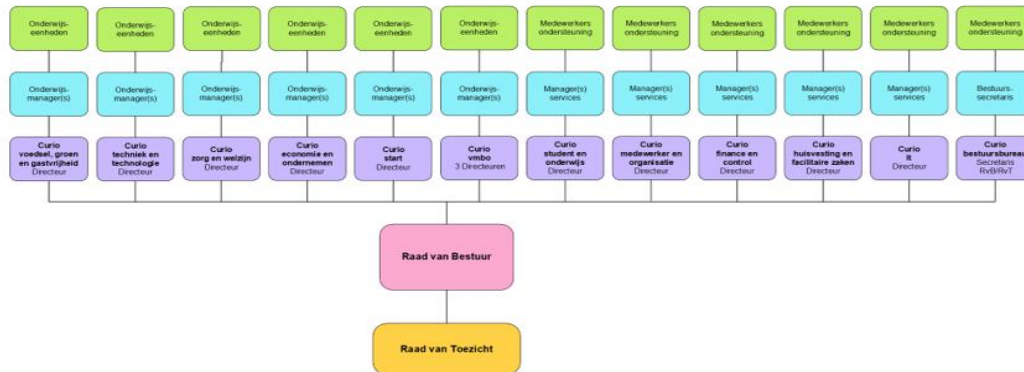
Onderwijs-eenheden

Onderwijs-manager(s)

Curio voedsel, groen en gastvrijheid
Directeur

Onderwijs-eenheden

Onderwijs-manager(s)

Curio techniek en technologie
Directeur

Onderwijs-eenheden

Onderwijs-manager(s)

Curio zorg en welzijn
Directeur

Onderwijs-eenheden

Onderwijs-manager(s)

Curio economie en ondernemen
Directeur

Onderwijs-eenheden

Onderwijs-manager(s)

Curio start
Directeur

Onderwijs-eenheden

Onderwijs-manager(s)

Curio vmbo
3 Directeuren

Medewerkers ondersteuning

Manager(s) services

Curio student en onderwijs
Directeur

Medewerkers ondersteuning

Manager(s) services

Curio medewerker en organisatie
Directeur

Medewerkers ondersteuning

Manager(s) services

Curio finance en control
Directeur

Medewerkers ondersteuning

Manager(s) services

Curio huisvesting en facilitaire zaken
Directeur

Medewerkers ondersteuning

Manager(s) services

Curio It
Directeur

Medewerkers ondersteuning

Bestuurs-secretaris

Curio bestuursbureau
Secretaris RvB/RvT

Raad van Bestuur

Raad van Toezicht